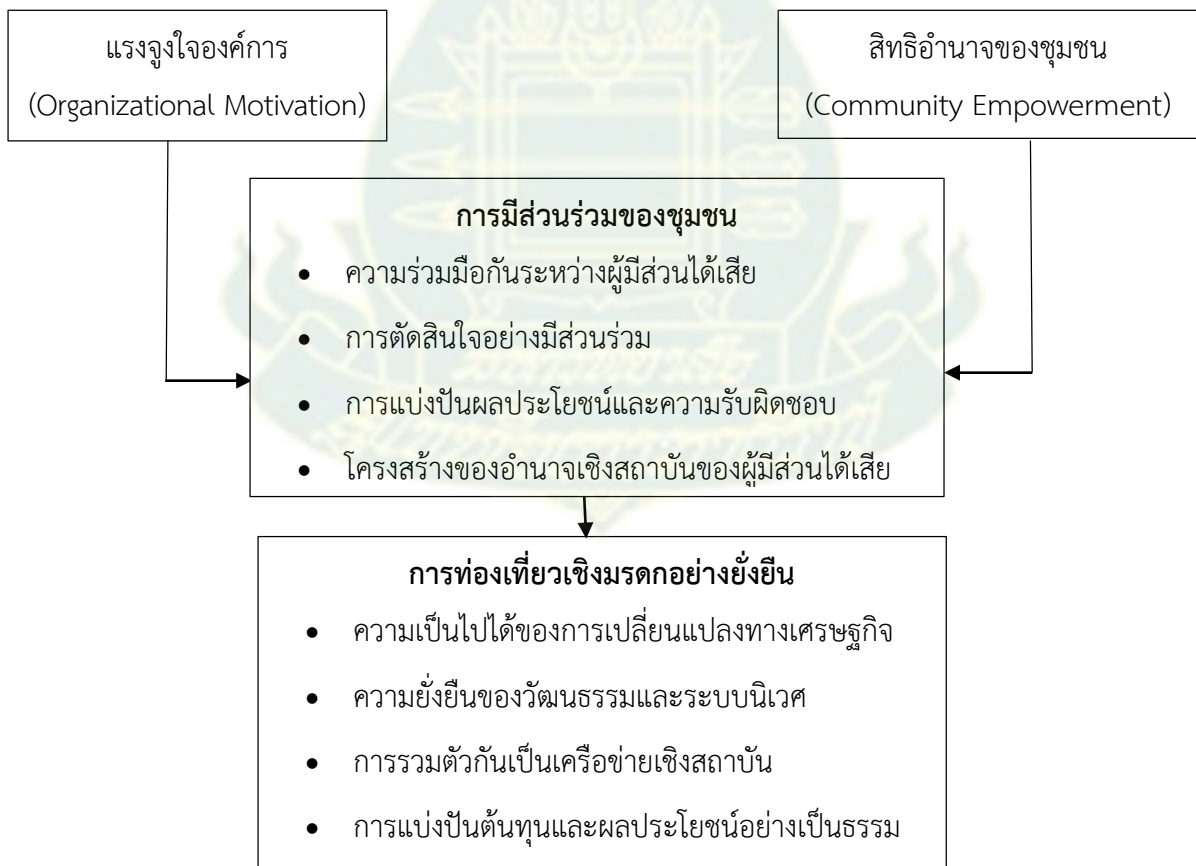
แรงจูงใจองค์การ
(Organizational Motivation)

สิทธิอำนาจของชุมชน
(Community Empowerment)

การมีส่วนร่วมของชุมชน

- ความร่วมมือกันระหว่างผู้มีส่วนได้เสีย
- การตัดสินใจอย่างมีส่วนร่วม
- การแบ่งปันผลประโยชน์และความรับผิดชอบ
- โครงสร้างของอำนาจเชิงสถาบันของผู้มีส่วนได้เสีย

การท่องเที่ยวเชิงมรดกอย่างยั่งยืน

- ความเป็นไปได้ของการเปลี่ยนแปลงทางเศรษฐกิจ
- ความยั่งยืนของวัฒนธรรมและระบบนิเวศ
- การรวมตัวกันเป็นเครือข่ายเชิงสถาบัน
- การแบ่งปันต้นทุนและผลประโยชน์อย่างเป็นธรรม